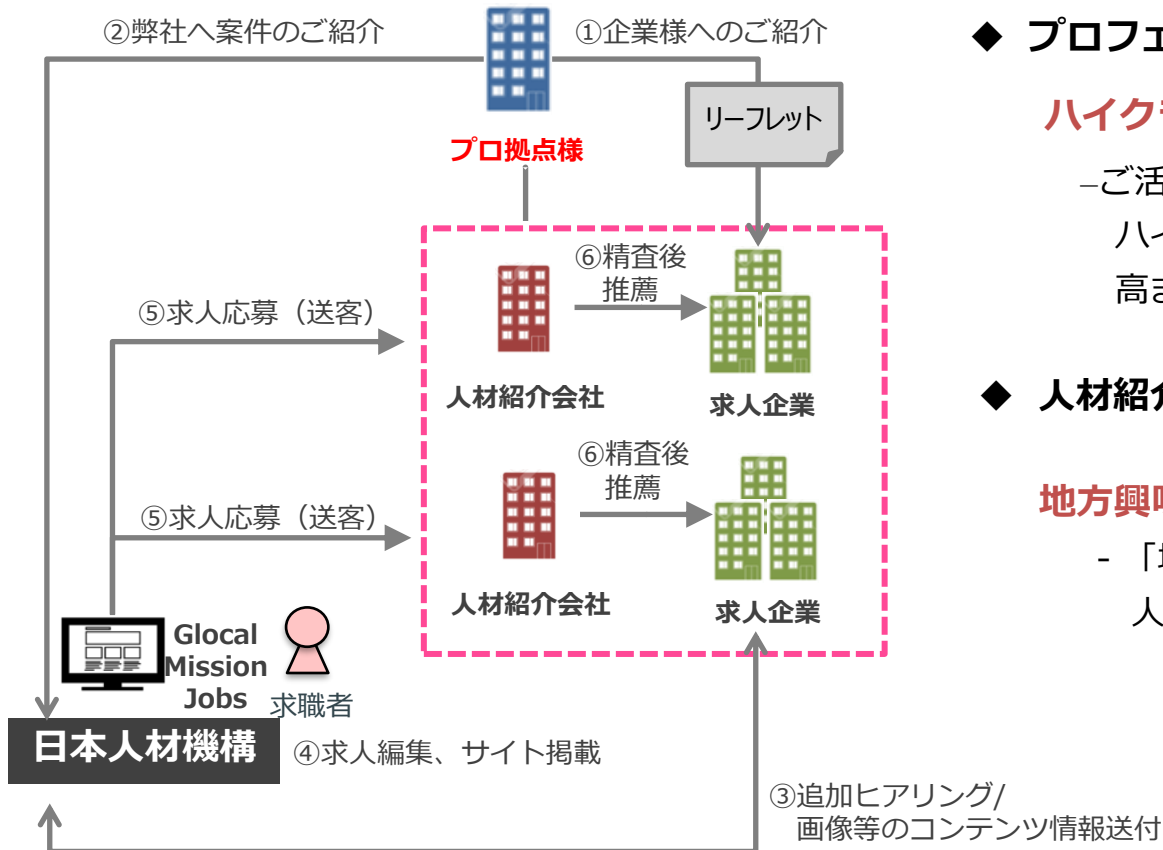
②弊社へ案件のご紹介

①企業様へのご紹介

プロ拠点様

リーフレット

⑥精査後推薦

⑤求人応募（送客）

人材紹介会社

求人企業

⑥精査後推薦

⑤求人応募（送客）

人材紹介会社

求人企業

Glocal Mission Jobs

求職者

日本人材機構

④求人編集、サイト掲載

③追加ヒアリング/画像等のコンテンツ情報送付

◆ プロフェ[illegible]

ハイク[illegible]

–ご活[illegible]

ハイ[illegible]

高ま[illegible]

◆ 人材紹介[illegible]

地方興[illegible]

- 「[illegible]

人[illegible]